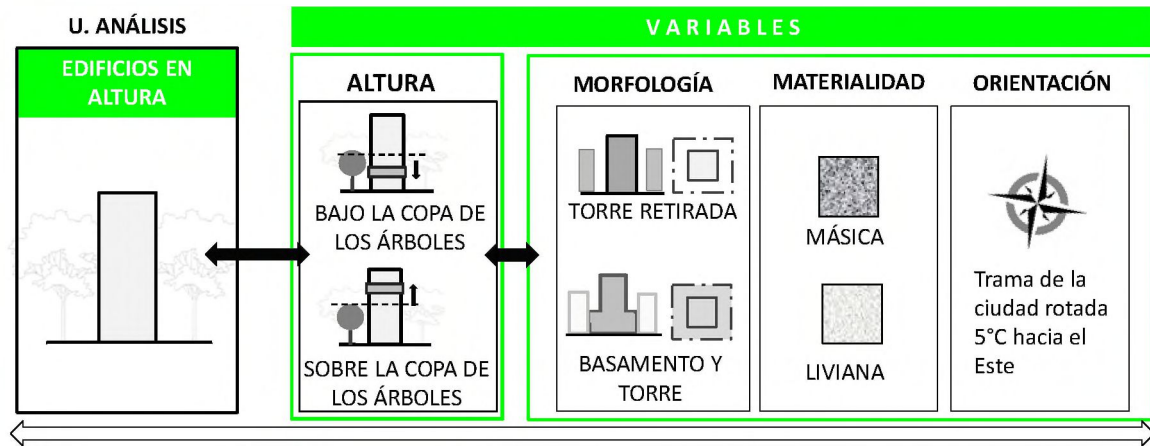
U. ANÁLISIS

EDIFICIOS EN ALTURA

VARIABLES

ALTURA

BAJO LA COPA DE LOS ÁRBOLES

SOBRE LA COPA DE LOS ÁRBOLES

MORFOLOGÍA

TORRE RETIRADA

BASAMENTO Y TORRE

MATERIALIDAD

MÁSICA

LIVIANA

ORIENTACIÓN

Trama de la ciudad rotada 5°C hacia el Este